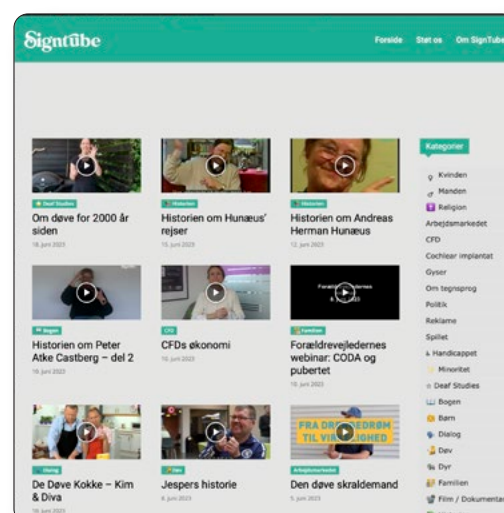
Signtūbe

Forside Støt os Om SignTube

Deaf Studies
Om døve for 2000 år siden
18. juni 2023

Historien
Historien om Hunæus' rejser
15. juni 2023

Historien
Historien om Andreas Herman Hunæus
12. juni 2023

Bogen
Historien om Peter Atke Castberg – del 2
10. juni 2023

CFD
CFDs økonomi
10. juni 2023

Forældrevejledernes 8. juni 2023

Familien
Forældrevejledernes webinar: CODA og pubertet
10. juni 2023

Dialog
De Døve Kokke – Kim & Diva
10. juni 2023

Dov
Jespers historie
8. juni 2023

FRA DRØMBEDRØM TIL VIRKELIGHED

Arbejdsmarkedet
Den døve skraldemand
5. juni 2023

Kategorier
Kvinden
Manden
Religion
Arbejdsmarkedet
CFD
Cochlear implantat
Gyser
Om tegnsprog
Politik
Reklame
Spillet
Handicappet
Minoritet
Deaf Studies
Bogen
Børn
Dialog
Døv
Dyr
Familien
Film / Dokumentar